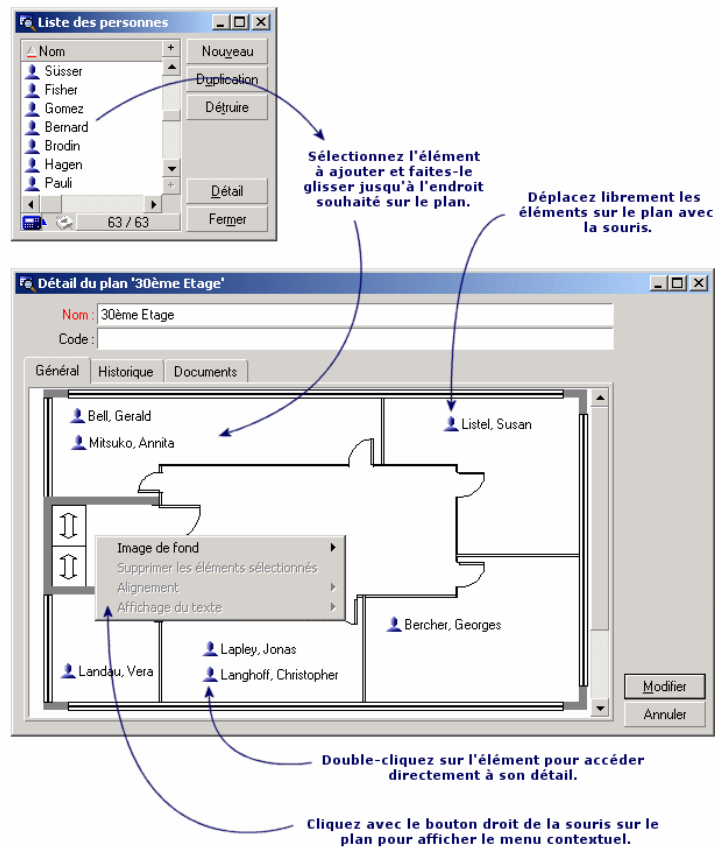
Liste des personnes

Nom
Süsser
Fisher
Gomez
Bernard
Brodin
Hagen
Pauli

63 / 63

Nouveau
Duplication
Détruire
Détail
Fermer

Sélectionnez l'élément à ajouter et faites-le glisser jusqu'à l'endroit souhaité sur le plan.

Déplacez librement les éléments sur le plan avec la souris.

Détail du plan '30ème Etage'

Nom : 30ème Etage
Code :

Général
Historique
Documents

Bell, Gerald
Mitsuko, Annita
Listel, Susan
Image de fond
Supprimer les éléments sélectionnés
Alignement
Affichage du texte
Bercher, Georges
Lapley, Jonas
Langhoff, Christopher
Landau, Vera

Modifier
Annuler

Double-cliquez sur l'élément pour accéder directement à son détail.

Cliquez avec le bouton droit de la souris sur le plan pour afficher le menu contextuel.